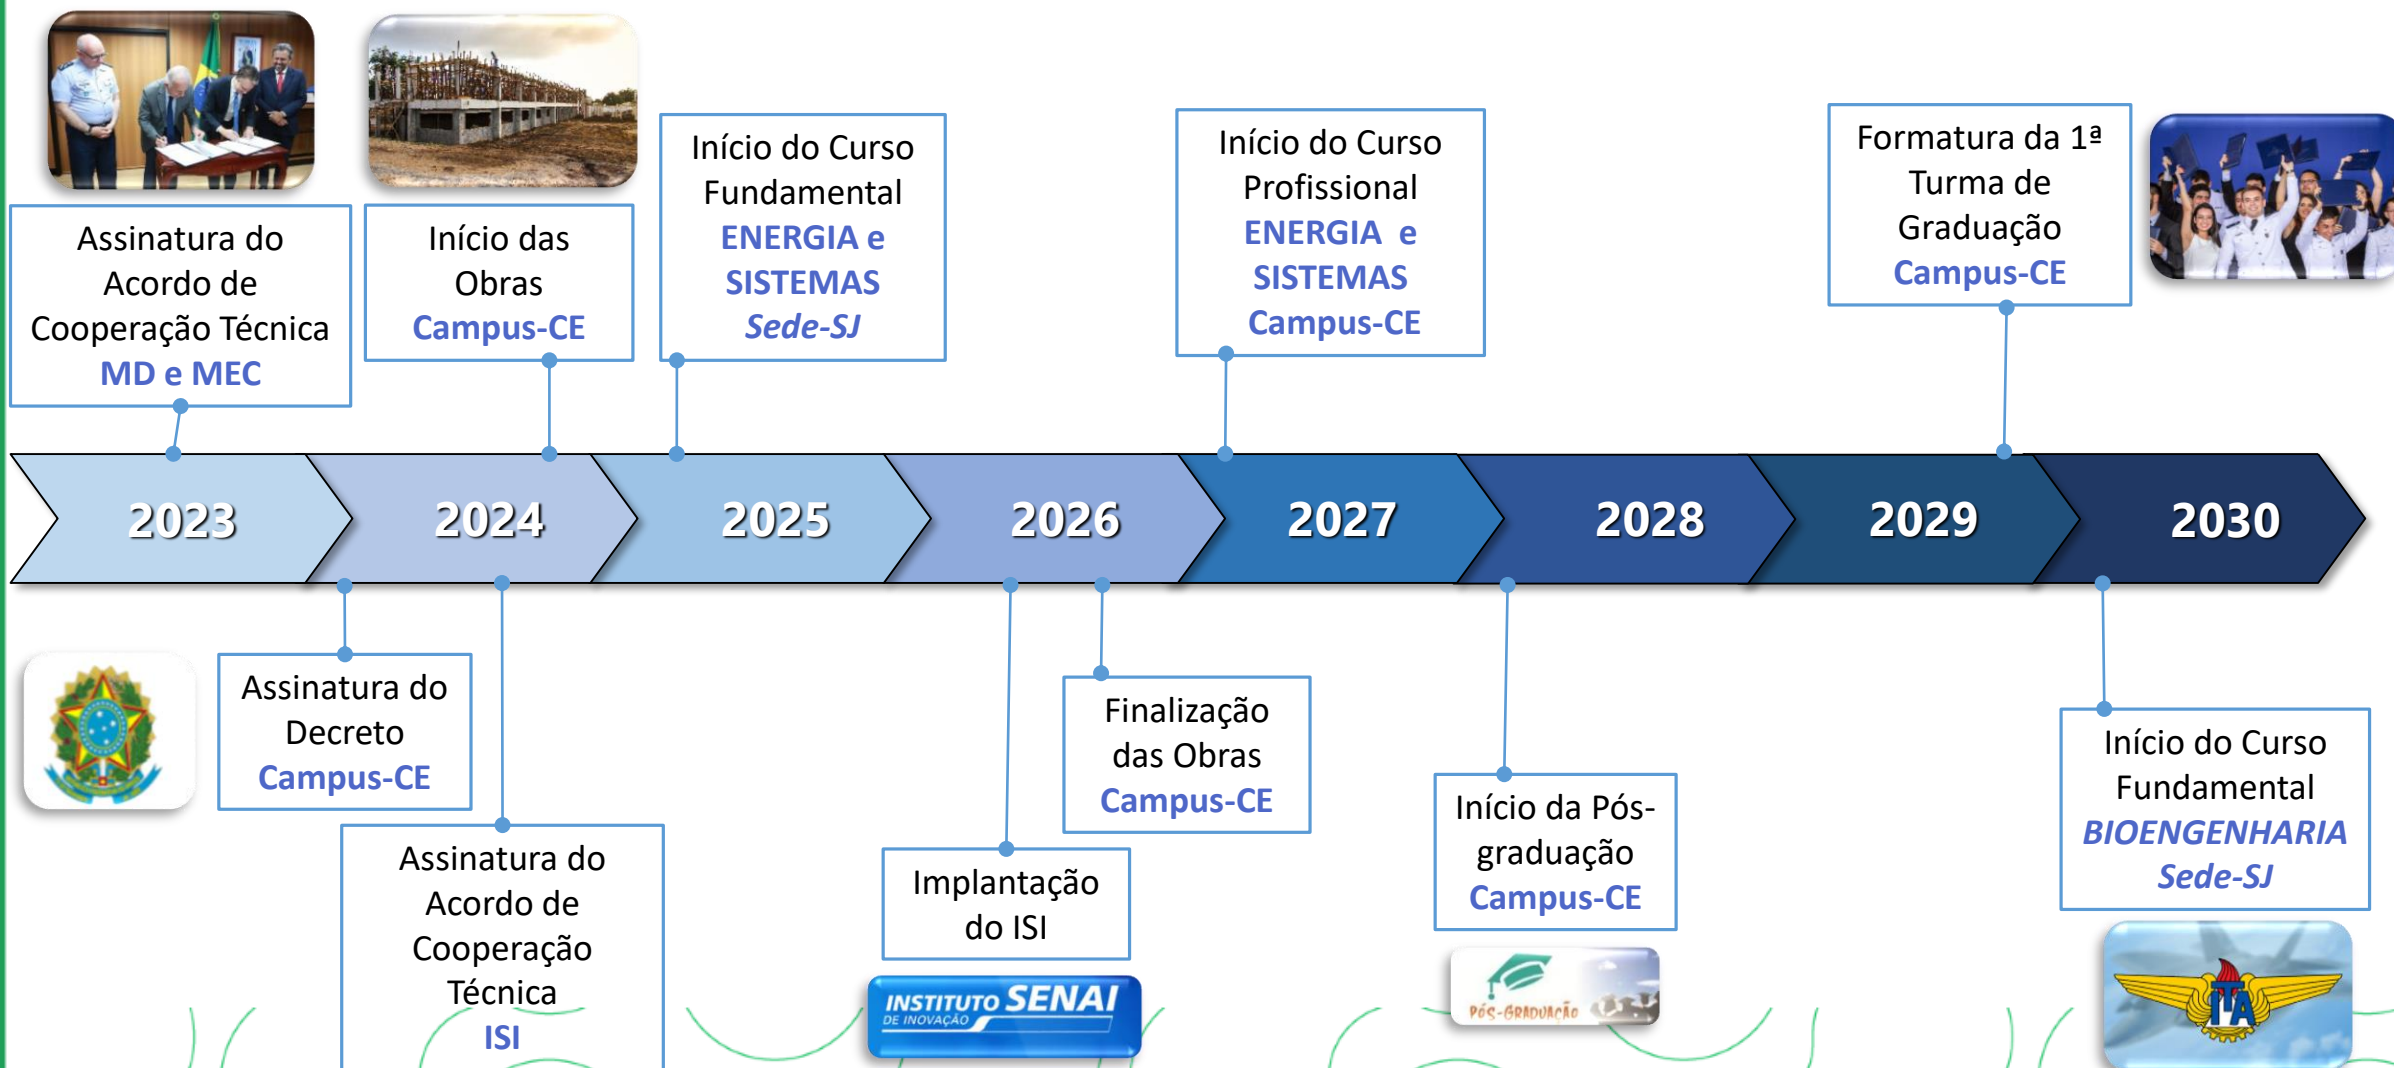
Assinatura do Acordo de Cooperação Técnica MD e MEC

Início das Obras Campus-CE

Início do Curso Fundamental ENERGIA e SISTEMAS Sede-SJ

Início do Curso Profissional ENERGIA e SISTEMAS Campus-CE

Formatura da 1ª Turma de Graduação Campus-CE

2023

2024

2025

2026

2027

2028

2029

2030

Assinatura do Decreto Campus-CE

Assinatura do Acordo de Cooperação Técnica ISI

Implantação do ISI

INSTITUTO SENAI DE INOVAÇÃO

Finalização das Obras Campus-CE

Início da Pós-graduação Campus-CE

PÓS-GRADUAÇÃO

Início do Curso Fundamental BIOENGENHARIA Sede-SJ

ITA